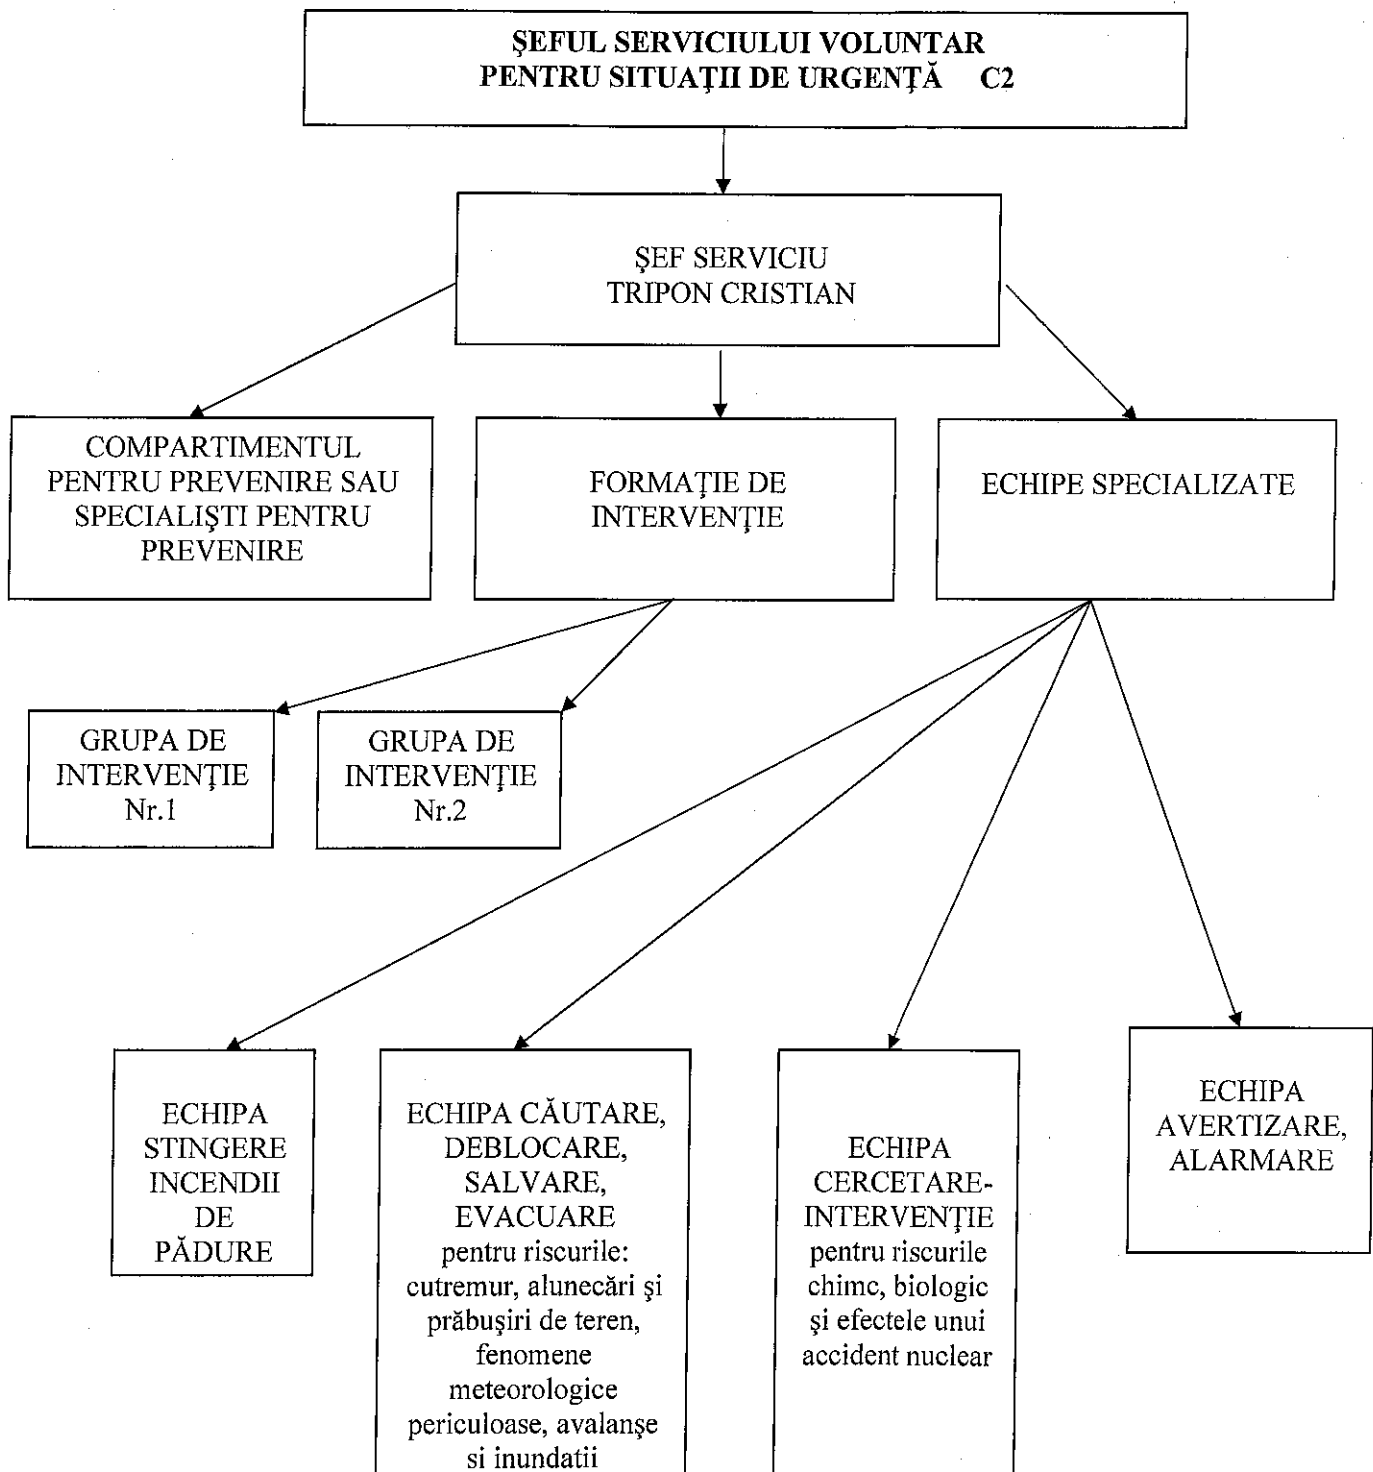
ŞEFUL SERVICIULUI VOLUNTAR PENTRU SITUAŢII DE URGENŢĂ C2

ŞEF SERVICIU TRIPON CRISTIAN

COMPARTIMENTUL PENTRU PREVENIRE SAU SPECIALIŞTI PENTRU PREVENIRE

FORMAŢIE DE INTERVENŢIE

ECHIPE SPECIALIZATE

GRUPA DE INTERVENŢIE Nr.1

GRUPA DE INTERVENŢIE Nr.2

ECHIPA STINGERE INCENDII DE PĂDURE

ECHIPA CĂUTARE, DEBLOCARE, SALVARE, EVACUARE pentru riscurile: cutremur, alunecări şi prăbuşiri de teren, fenomene meteorologice periculoase, avalanşe si inundatii

ECHIPA CERCETARE-INTERVENŢIE pentru riscurile chimc, biologic şi efectele unui accident nuclear

ECHIPA AVERTIZARE, ALARMARE